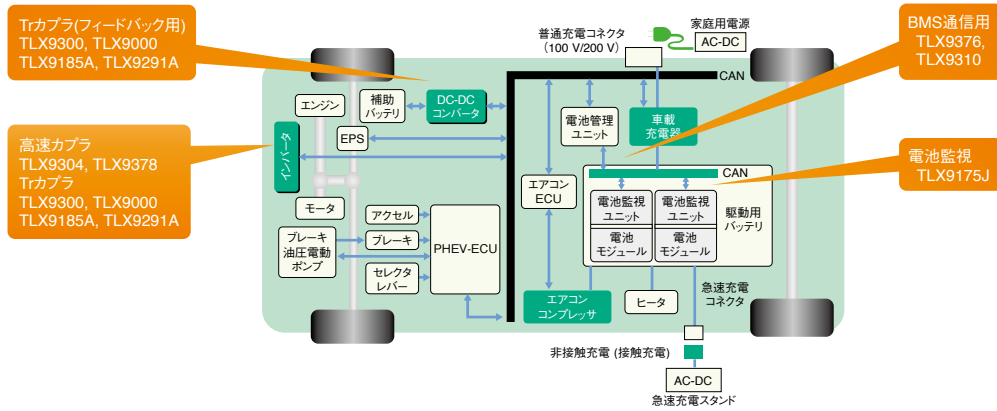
Trカプラ(フィードバック用)
TLX9300, TLX9000
TLX9185A, TLX9291A

高速カプラ
TLX9304, TLX9378
Trカプラ
TLX9300, TLX9000
TLX9185A, TLX9291A

普通充電コネクタ
(100 V/200 V)

家庭用電源
AC-DC

BMS通信用
TLX9376,
TLX9310

電池監視
TLX9175J

CAN

エンジン
補助バッテリ
DC-DCコンバータ
インバータ
EPS
電池管理ユニット
車載充電器
CAN
エアコンECU
電池監視ユニット
電池監視ユニット
駆動用バッテリ
電池モジュール
電池モジュール
モータ
アクセル
ブレーキ油圧電動ポンプ
ブレーキ
PHEV-ECU
セレクタレバー
エアコンコンプレッサ
ヒータ
急速充電コネクタ
非接触充電 (接触充電)
AC-DC
急速充電スタンド